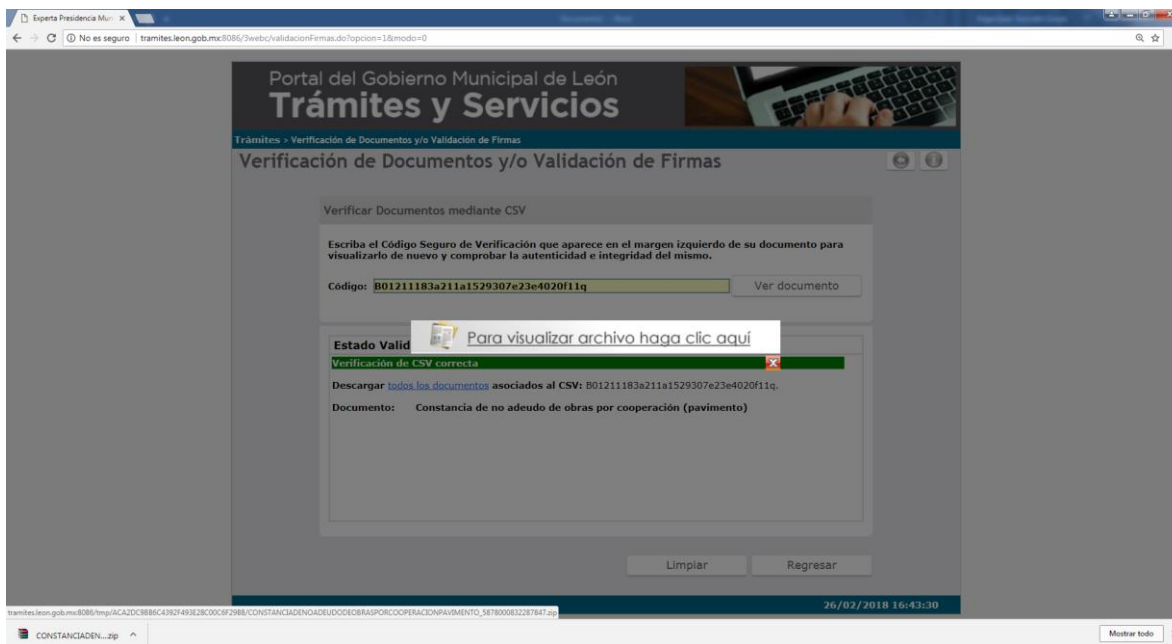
Experta Presidencia Muni ×

No es seguro | tramites.leon.gob.mx:8086/3webc/validacionFirmas.do?opcion=1&modo=0

Portal del Gobierno Municipal de León
Trámites y Servicios

Trámites > Verificación de Documentos y/o Validación de Firmas

Verificación de Documentos y/o Validación de Firmas

Verificar Documentos mediante CSV

Escriba el Código Seguro de Verificación que aparece en el margen izquierdo de su documento para visualizarlo de nuevo y comprobar la autenticidad e integridad del mismo.

Código: B01211183a211a1529307e23e4020f11q

Ver documento

Estado Valid

Para visualizar archivo haga clic aquí

Verificación de CSV correcta

Descargar todos los documentos asociados al CSV: B01211183a211a1529307e23e4020f11q.

Documento: Constancia de no adeudo de obras por cooperación (pavimento)

Limpiar

Regresar

26/02/2018 16:43:30

tramites.leon.gob.mx:8086/tmp/ACA2DC9886C4392F493E28C00C6F2988/CONSTANCIADENOADEUDODEOBRASPORCOOPERACIONPAVIMENTO_5878000832287847.zip

CONSTANCIADEN....zip

Mostrar todo